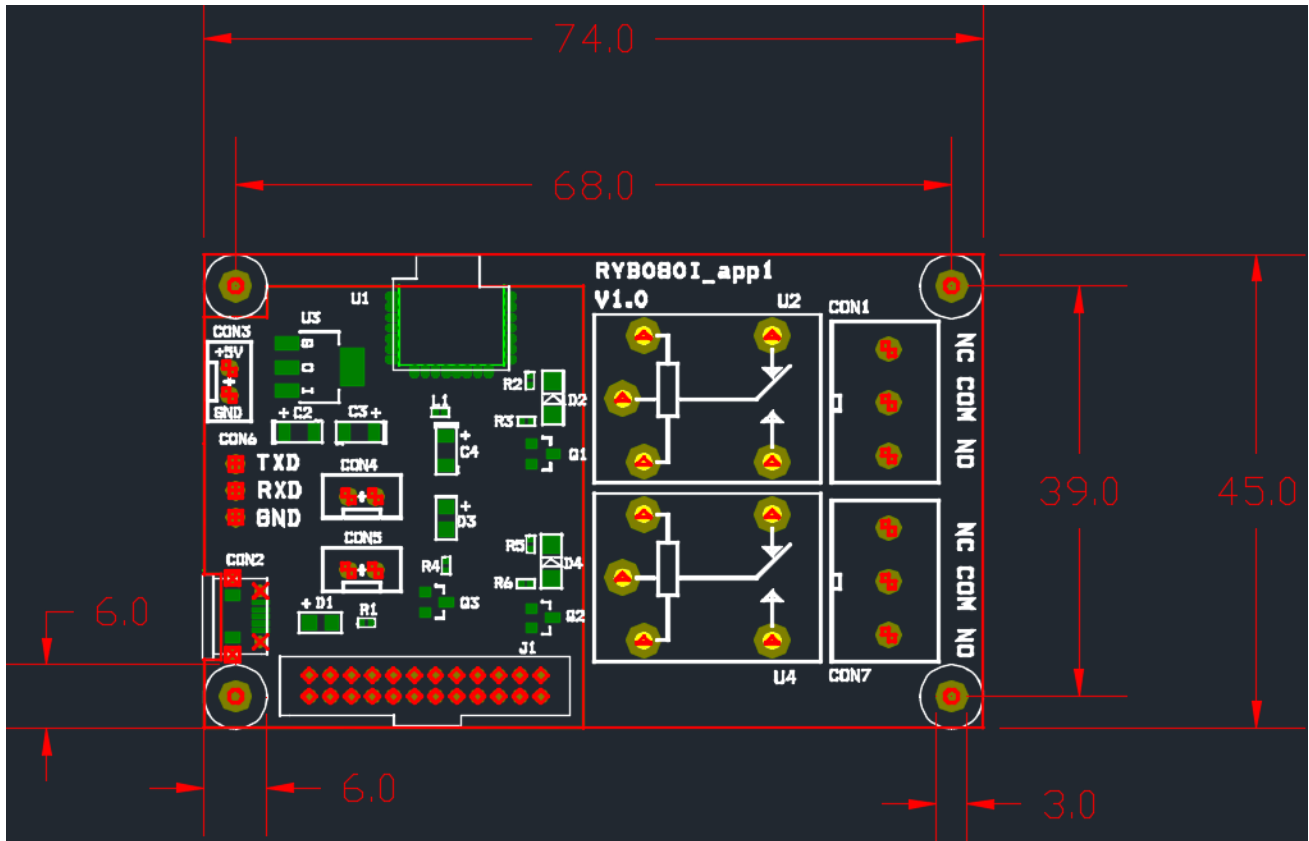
74.0

68.0

RYB080I_app1
V1.0

U1
U3
CON3
+5V
GND
+ C2
C3 +
CON6
TXD
RXD
GND
L1
C4
CON4
D3
CON5
R4
Q3
CON2
+ D1
R1
J1
R2
D2
R3
Q1
R5
D4
R6
Q2
U2
CON1
NC
COM
NO
NC
COM
NO
U4
CON7

39.0

45.0

6.0

6.0

3.0